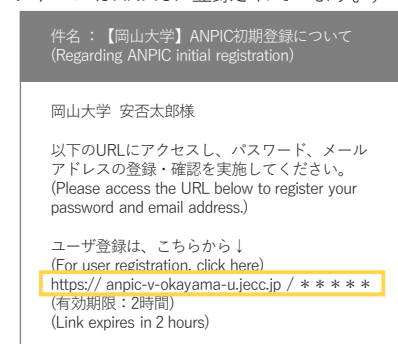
件名 ：【岡山大学】ANPIC初期登録について
(Regarding ANPIC initial registration)

岡山大学 安否太郎様

以下のURLにアクセスし、パスワード、メールアドレスの登録・確認を実施してください。
(Please access the URL below to register your password and email address.)

ユーザ登録は、こちらから↓
(For user registration, click here)
https:// anpic-v-okayama-u.jecc.jp / ＊＊＊＊＊
(有効期限：2時間)
(Link expires in 2 hours)